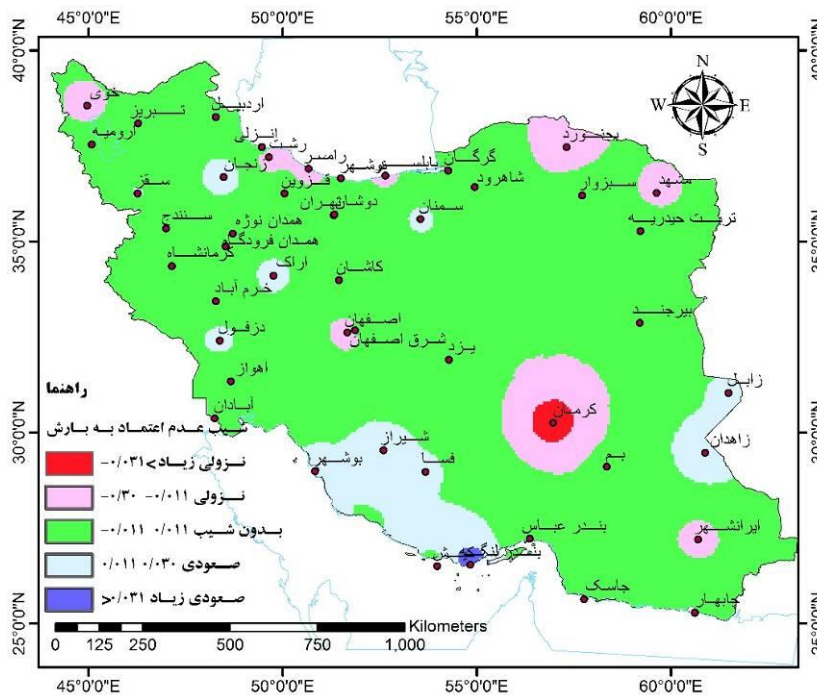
45°0'0"E
50°0'0"E
55°0'0"E
60°0'0"E
40°0'0"N
35°0'0"N
30°0'0"N
25°0'0"N
40°0'0"N
35°0'0"N
30°0'0"N
25°0'0"N
N
W
E
S
خوی
تبریز
اردبیل
ارومیه
انزلی
رشت
زنجان
رامسر
قزوین
بابلسر
نوشهر
گرگان
بجنورد
مشهد
سبزوار
شاهرود
سقز
سنندج
همدان نوژه
همدان فرودگاه
کرمانشاه
دوشان‌تهران
سمنان
تربت حیدریه
اراک
خرم آباد
کاشان
دزفول
اصفهان
شرق اصفهان
یزد
بیرجند
راهنما
اهواز
آبادان
زابل
کرمان
شیب عدم اعتماد به بارش
زاهدان
شیراز
نزولی زیاد>-۰/۰۳۱
بوشهر
فسا
بم
نزولی ۰/۰۱۱- ۰/۰۳-
بدون شیب ۰/۰۱۱ -۰/۰۱۱
ایرانشهر
بندر عباس
صعودی ۰/۰۳۰ ۰/۰۱۱
بندر لنگه
جاسک
صعودی زیاد ۰/۰۳۱<
چابهار
Kilometers
0
125
250
500
750
1,000
45°0'0"E
50°0'0"E
55°0'0"E
60°0'0"E